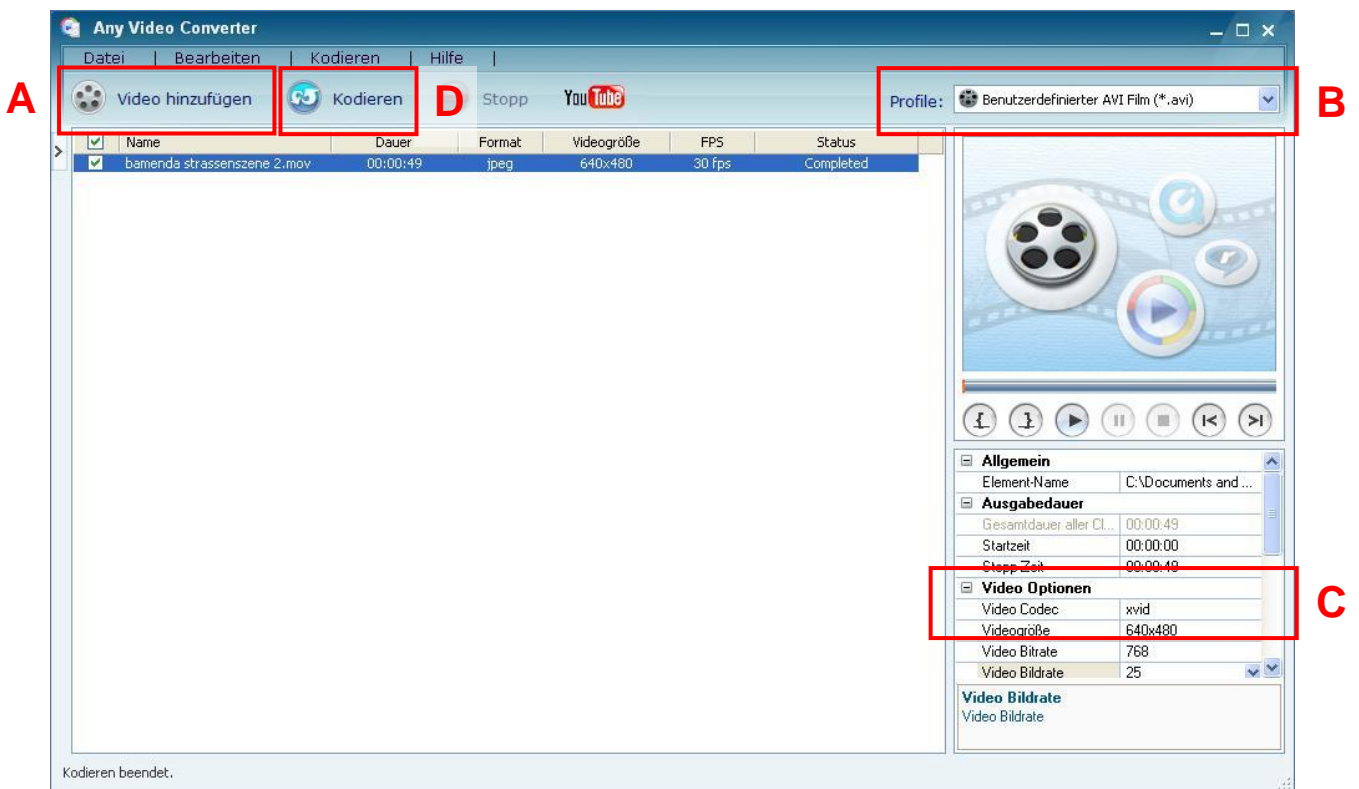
Any Video Converter

Datei | Bearbeiten | Kodieren | Hilfe |

A Video hinzufügen Kodieren D Stopp YouTube

Profile: Benutzerdefinierter AVI Film (*.avi) B

| Name | Dauer | Format | Videogröße | FPS | Status |
|---|---|---|---|---|---|
| bamenda strassenszene 2.mov | 00:00:49 | jpeg | 640x480 | 30 fps | Completed |

| | |
|---|---|
| Allgemein | |
| Element-Name | C:\Documents and ... |
| Ausgabedauer | |
| Gesamtdauer aller Cl... | 00:00:49 |
| Startzeit | 00:00:00 |
| Stopp Zeit | 00:00:49 |
| Video Optionen | |
| Video Codec | xvid |
| Videogröße | 640x480 |
| Video Bitrate | 768 |
| Video Bildrate | 25 |

C

Video Bildrate
Video Bildrate

Kodieren beendet.